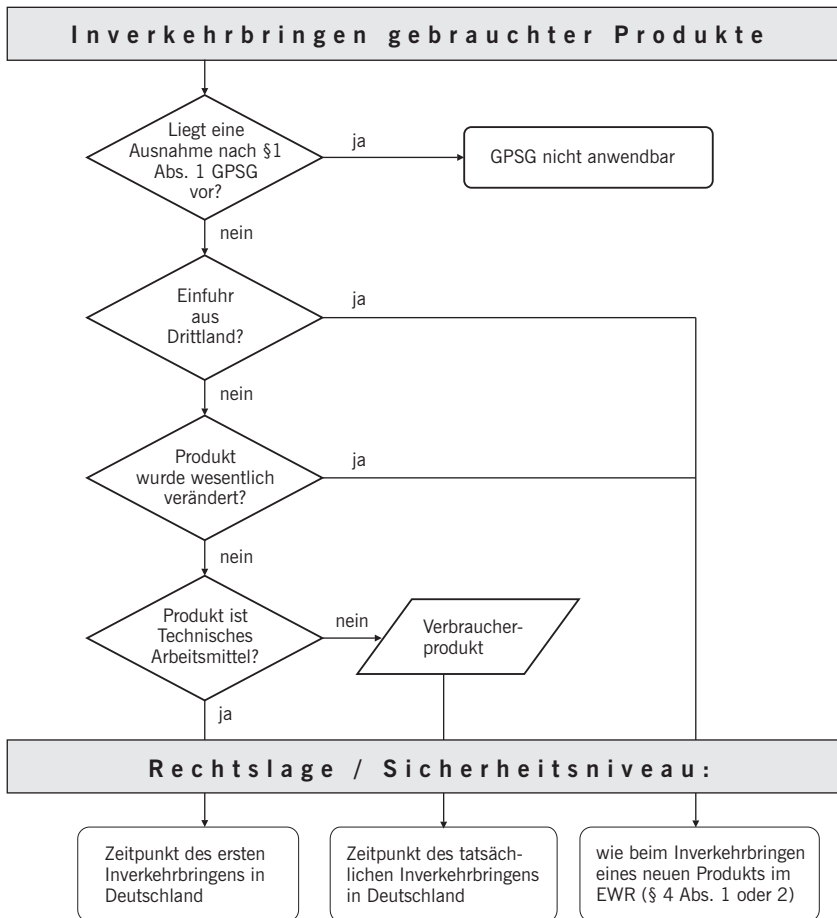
Inverkehrbringen gebrauchter Produkte

Liegt eine Ausnahme nach §1 Abs. 1 GPSG vor?

ja

GPSG nicht anwendbar

nein

Einfuhr aus Drittland?

ja

nein

Produkt wurde wesentlich verändert?

ja

nein

Produkt ist Technisches Arbeitsmittel?

nein

Verbraucherprodukt

ja

Rechtslage / Sicherheitsniveau:

Zeitpunkt des ersten Inverkehrbringens in Deutschland

Zeitpunkt des tatsächlichen Inverkehrbringens in Deutschland

wie beim Inverkehrbringen eines neuen Produkts im EWR (§ 4 Abs. 1 oder 2)